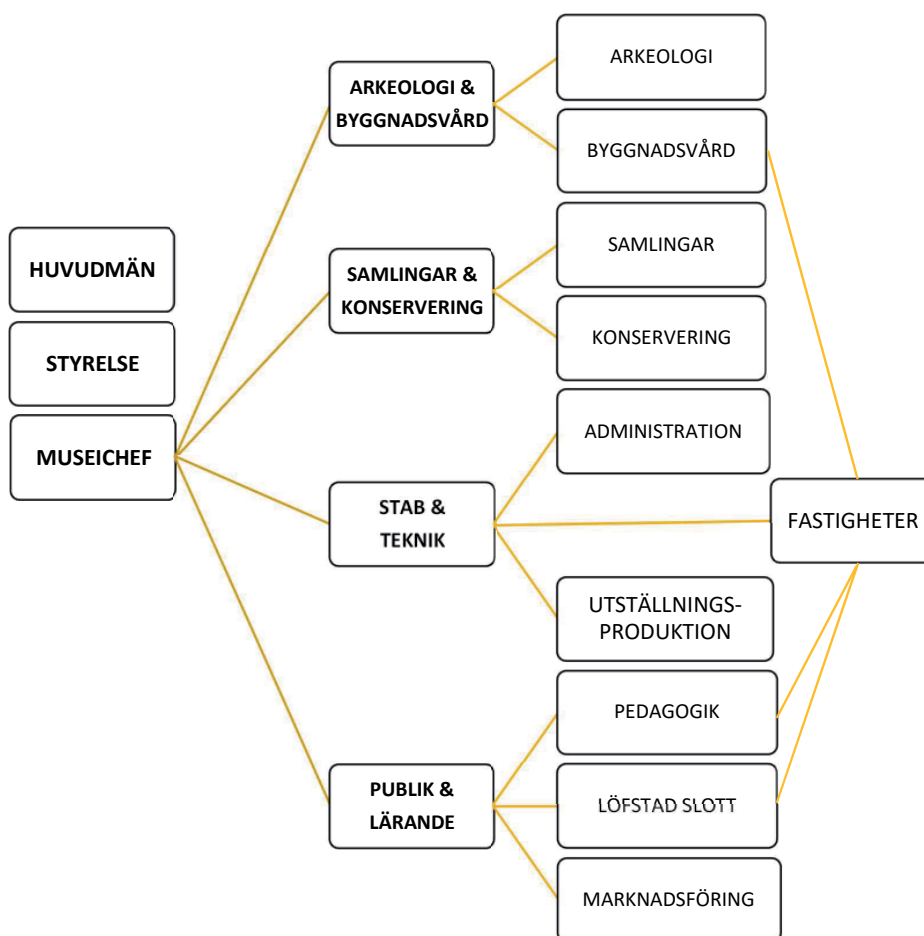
HUVUDMÄN

STYRELSE

MUSEICHEF

ARKEOLOGI & BYGGNADSVÅRD

ARKEOLOGI

BYGGNADSVÅRD

SAMLINGAR & KONSERVERING

SAMLINGAR

KONSERVERING

STAB & TEKNIK

ADMINISTRATION

FASTIGHETER

UTSTÄLLNINGS-PRODUKTION

PUBLIK & LÄRANDE

PEDAGOGIK

LÖFSTAD SLOTT

MARKNADSFÖRING